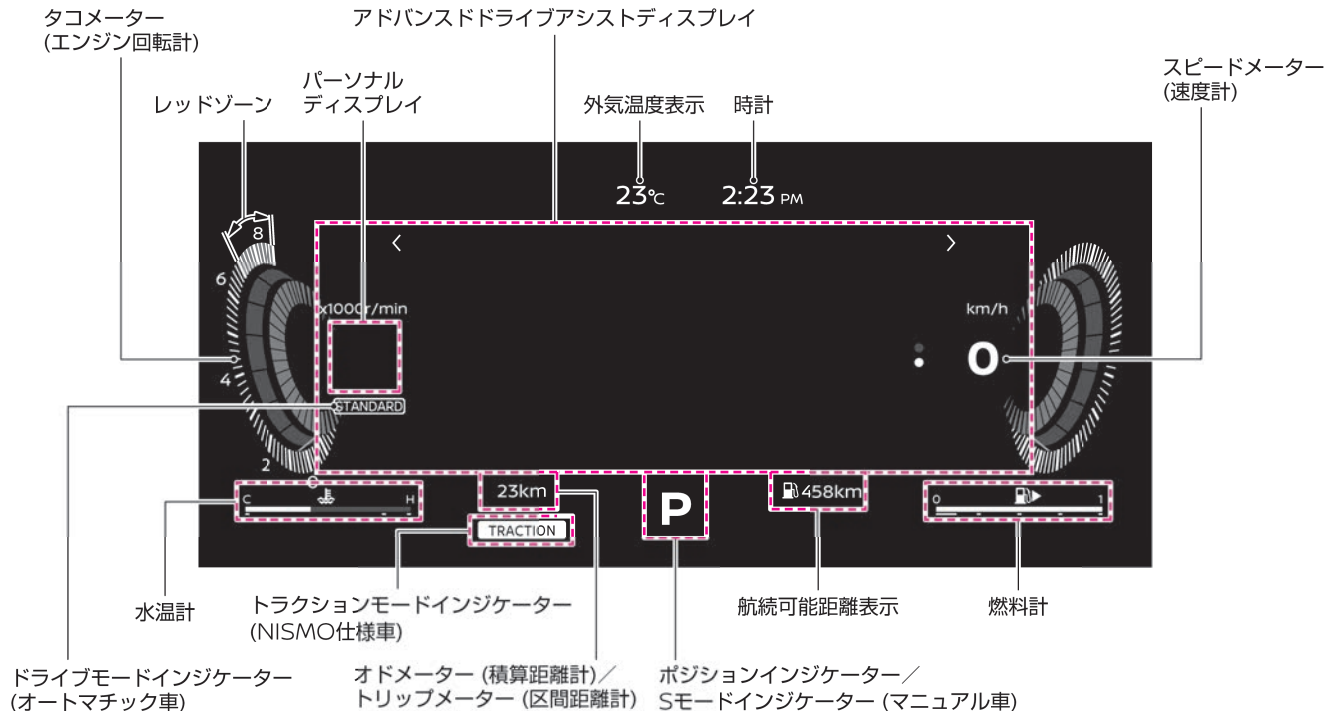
タコメーター
(エンジン回転計)

アドバンスドドライブアシストディスプレイ

レッドゾーン

パーソナル
ディスプレイ

外気温度表示

時計

スピードメーター
(速度計)

23℃

2:23 PM

8

6

x1000r/min

4

STANDARD

2

km/h

0

C

H

23km

TRACTION

P

458km

0

1

水温計

トラクションモードインジケーター
(NISMO仕様車)

航続可能距離表示

燃料計

ドライブモードインジケーター
(オートマチック車)

オドメーター (積算距離計)／
トリップメーター (区間距離計)

ポジションインジケーター／
Sモードインジケーター (マニュアル車)